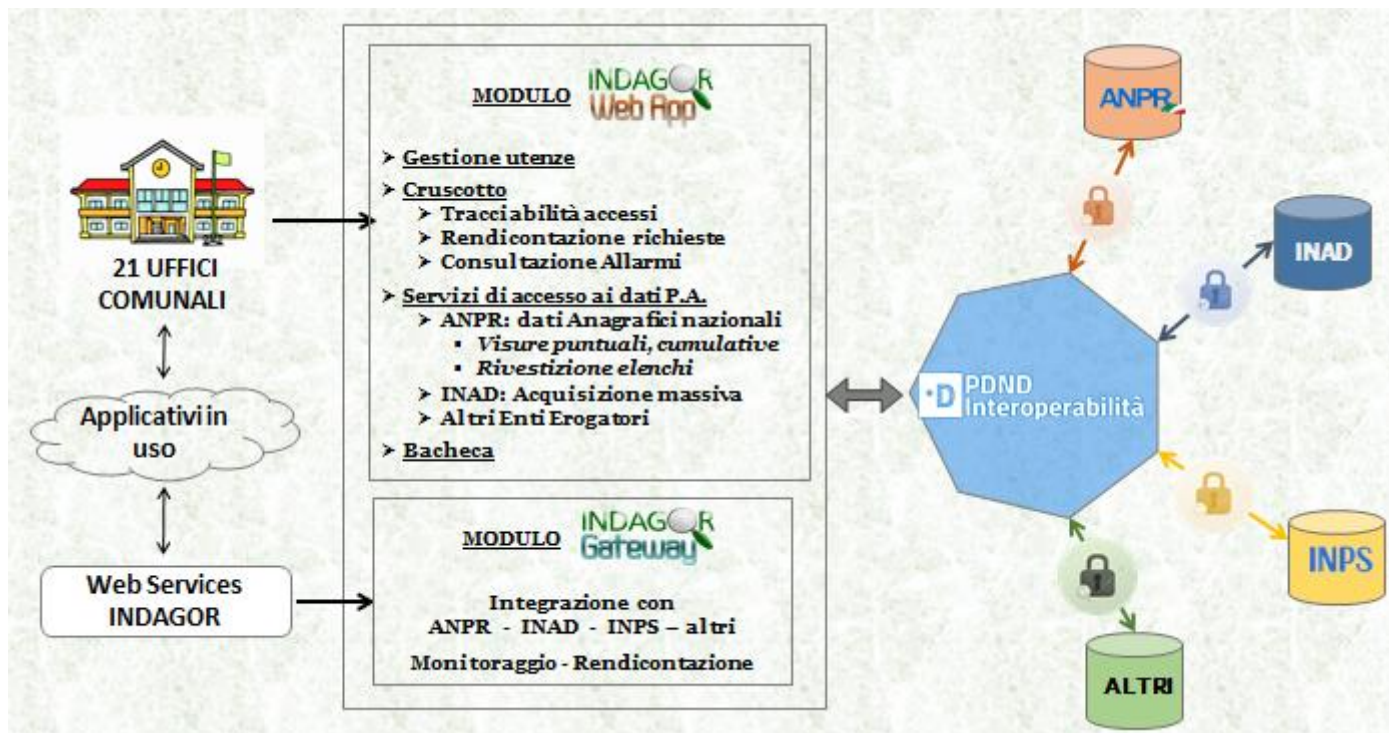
21 UFFICI COMUNALI

Applicativi in uso

Web Services INDAGOR

MODULO INDAGOR Web App

➤ Gestione utenze
➤ Cruscotto
➤ Tracciabilità accessi
➤ Rendicontazione richieste
➤ Consultazione Allarmi
➤ Servizi di accesso ai dati P.A.
➤ ANPR: dati Anagrafici nazionali
▪ Visure puntuali, cumulative
▪ Rivestizione elenchi
➤ INAD: Acquisizione massiva
➤ Altri Enti Erogatori
➤ Bacheca

MODULO INDAGOR Gateway

Integrazione con ANPR - INAD - INPS – altri

Monitoraggio - Rendicontazione

ANPR

INAD

PDND Interoperabilità

INPS

ALTRI